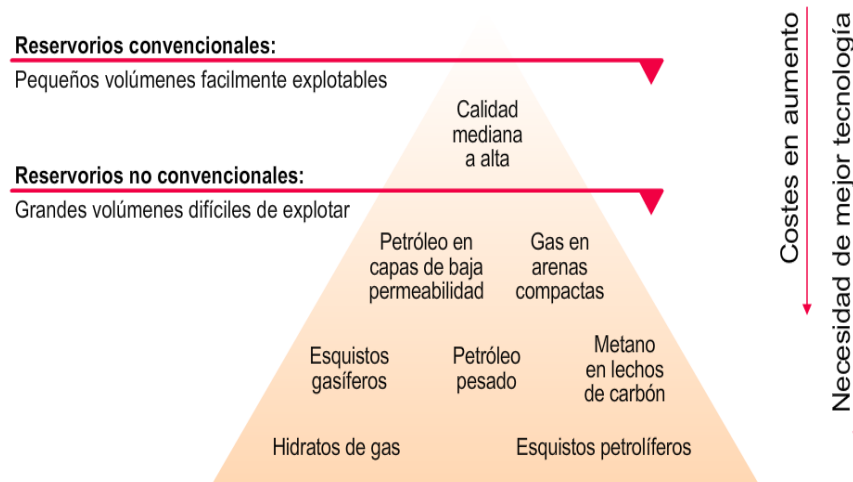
Reservorios convencionales:
Pequeños volúmenes facilmente explotables

Calidad mediana a alta

Reservorios no convencionales:
Grandes volúmenes difíciles de explotar

Petróleo en capas de baja permeabilidad

Gas en arenas compactas

Esquistos gasíferos

Petróleo pesado

Metano en lechos de carbón

Hidratos de gas

Esquistos petrolíferos

Costes en aumento

Necesidad de mejor tecnología